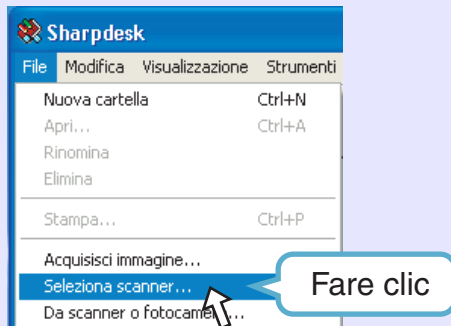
Sharpdesk

File Modifica Visualizzazione Strumenti

Nuova cartella Ctrl+N
Apri... Ctrl+A
Rinomina
Elimina
Stampa... Ctrl+P
Acquisisci immagine...
Seleziona scanner...
Da scanner o fotocame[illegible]...

Fare clic